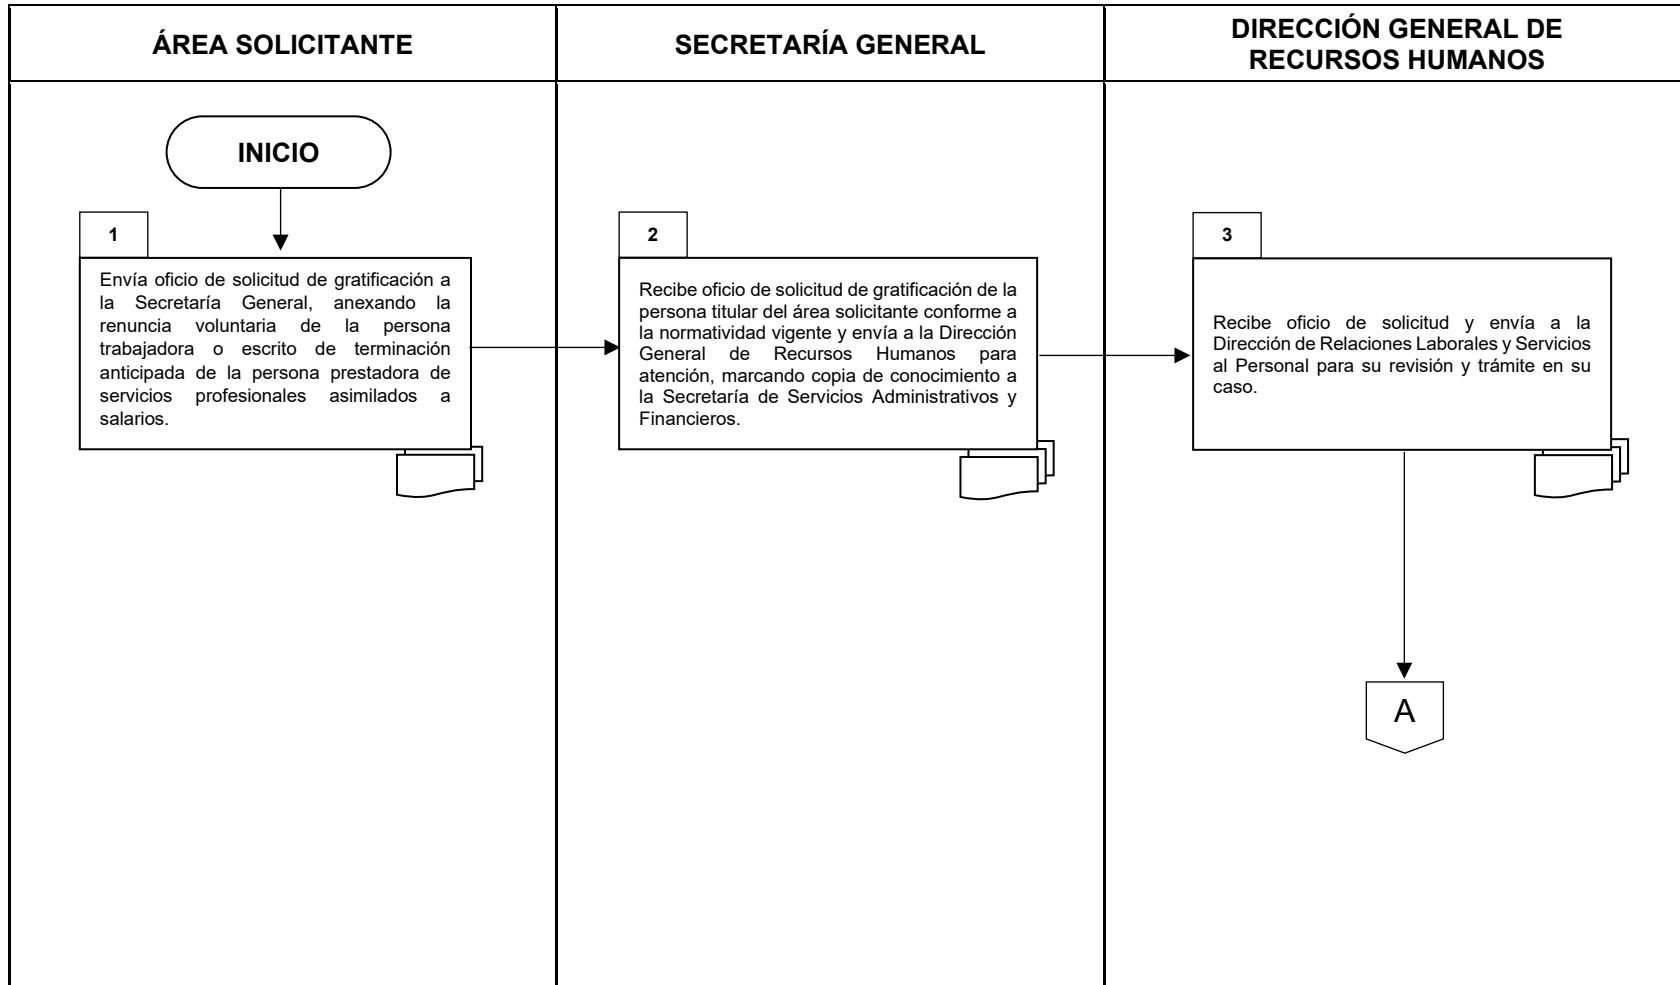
| ÁREA SOLICITANTE | SECRETARÍA GENERAL | DIRECCIÓN GENERAL DE RECURSOS HUMANOS |
|---|---|---|

INICIO

1

Envía oficio de solicitud de gratificación a la Secretaría General, anexando la renuncia voluntaria de la persona trabajadora o escrito de terminación anticipada de la persona prestadora de servicios profesionales asimilados a salarios.

2

Recibe oficio de solicitud de gratificación de la persona titular del área solicitante conforme a la normatividad vigente y envía a la Dirección General de Recursos Humanos para atención, marcando copia de conocimiento a la Secretaría de Servicios Administrativos y Financieros.

3

Recibe oficio de solicitud y envía a la Dirección de Relaciones Laborales y Servicios al Personal para su revisión y trámite en su caso.

A